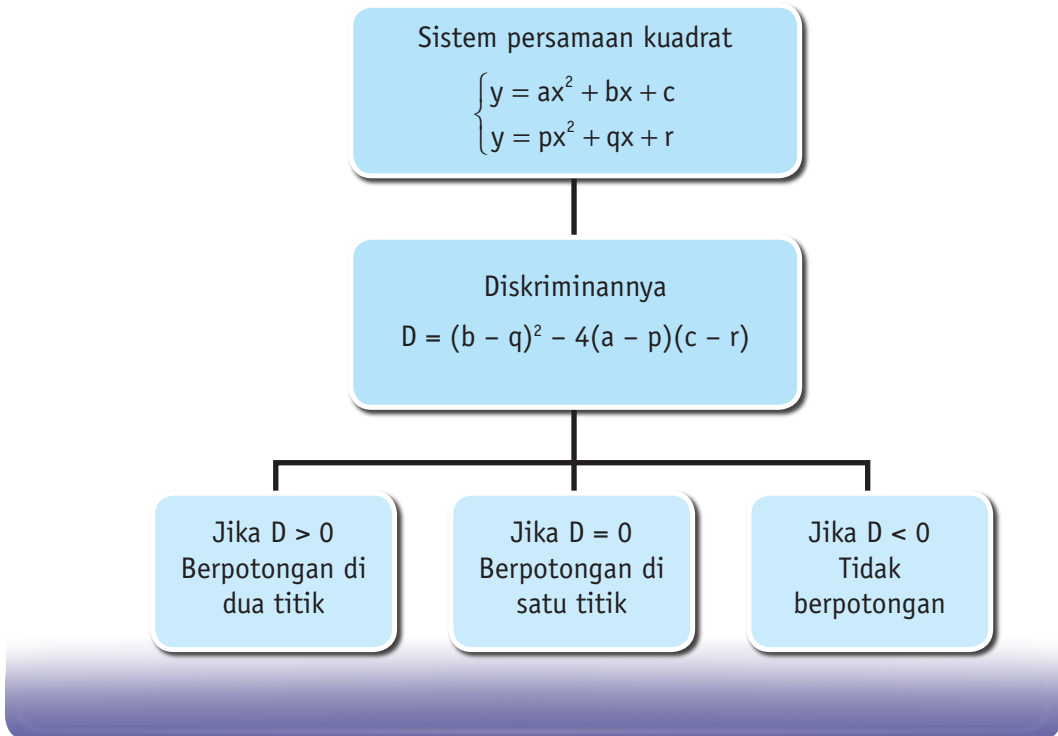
Sistem persamaan kuadrat

$\begin{cases} y = ax^2 + bx + c \\ y = px^2 + qx + r \end{cases}$

Diskriminannya

$D = (b - q)^2 - 4(a - p)(c - r)$

Jika $D > 0$
Berpotongan di dua titik

Jika $D = 0$
Berpotongan di satu titik

Jika $D < 0$
Tidak berpotongan